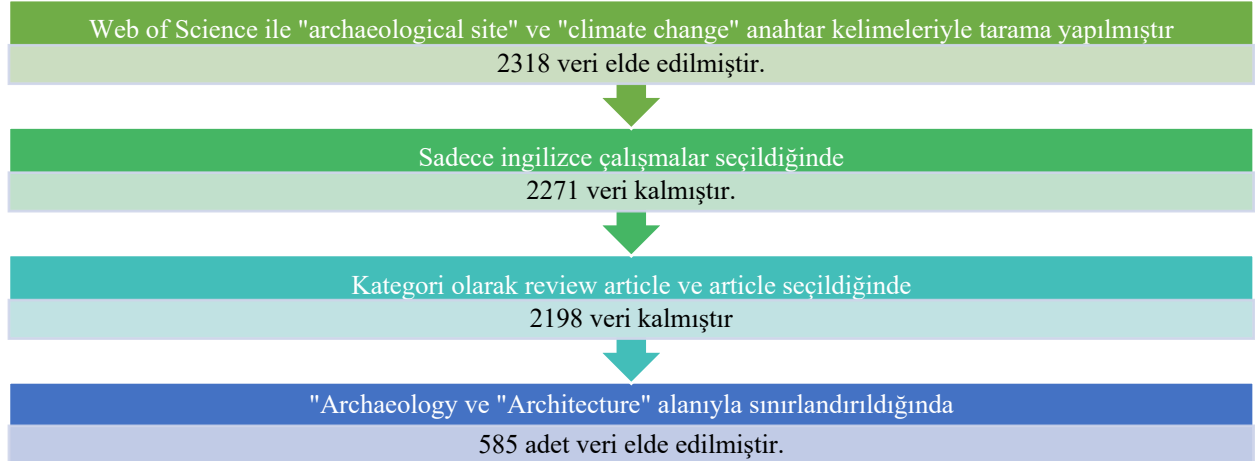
Web of Science ile "archaeological site" ve "climate change" anahtar kelimeleriyle tarama yapılmıştır

2318 veri elde edilmiştir.

Sadece ingilizce çalışmalar seçildiğinde

2271 veri kalmıştır.

Kategori olarak review article ve article seçildiğinde

2198 veri kalmıştır

"Archaeology ve "Architecture" alanıyla sınırlandırıldığında

585 adet veri elde edilmiştir.